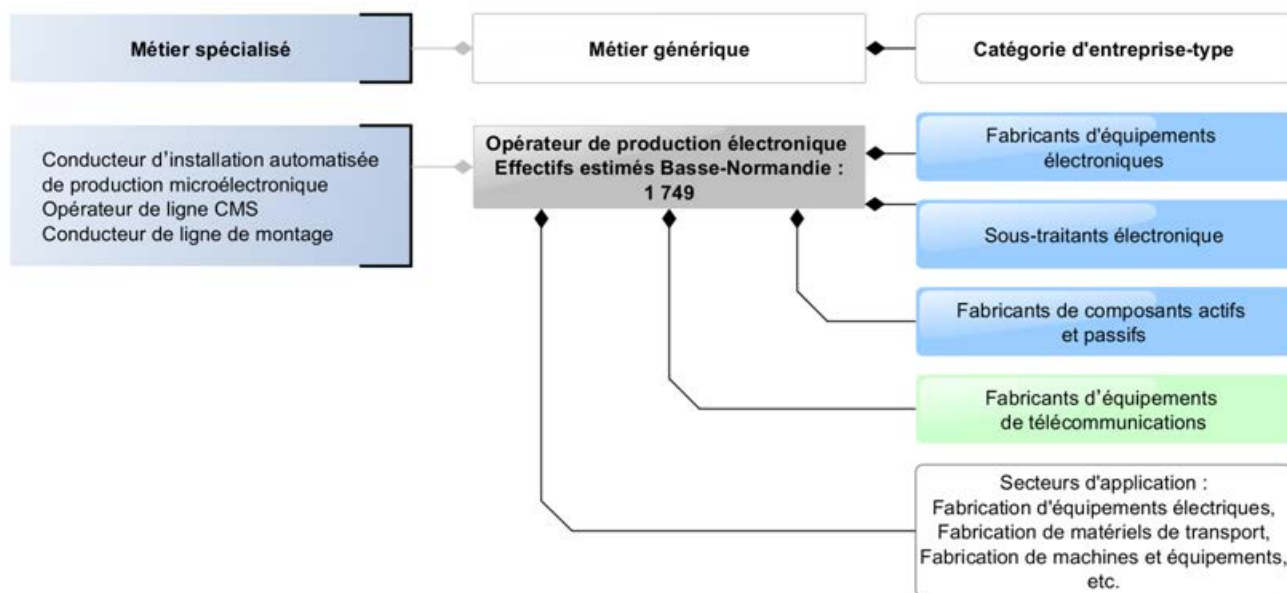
Métier spécialisé

Métier générique

Catégorie d'entreprise-type

Conducteur d'installation automatisée de production microélectronique
Opérateur de ligne CMS
Conducteur de ligne de montage

Opérateur de production électronique
Effectifs estimés Basse-Normandie :
1 749

Fabricants d'équipements électroniques

Sous-traitants électronique

Fabricants de composants actifs et passifs

Fabricants d'équipements de télécommunications

Secteurs d'application :
Fabrication d'équipements électriques,
Fabrication de matériels de transport,
Fabrication de machines et équipements,
etc.